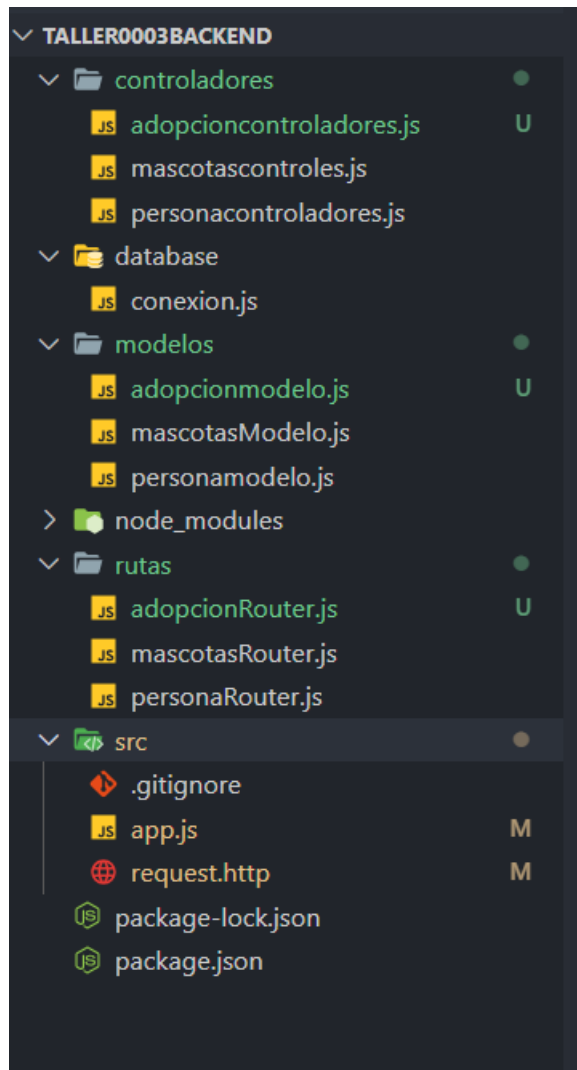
TALLER0003BACKEND
controladores
JS adopcioncontroladores.js U
JS mascotascontroles.js
JS personacontroladores.js
database
JS conexion.js
modelos
JS adopcionmodelo.js U
JS mascotasModelo.js
JS personamodelo.js
node_modules
rutas
JS adopcionRouter.js U
JS mascotasRouter.js
JS personaRouter.js
src
.gitignore
JS app.js M
request.http M
package-lock.json
package.json